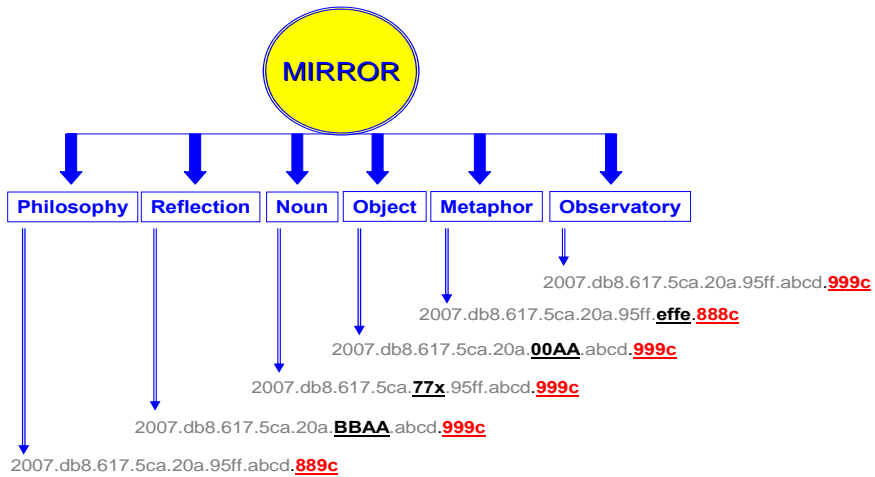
MIRROR

Philosophy Reflection Noun Object Metaphor Observatory

2007.db8.617.5ca.20a.95ff.abcd.999c

2007.db8.617.5ca.20a.95ff.effe.888c

2007.db8.617.5ca.20a.00AA.abcd.999c

2007.db8.617.5ca.77x.95ff.abcd.999c

2007.db8.617.5ca.20a.BBAA.abcd.999c

2007.db8.617.5ca.20a.95ff.abcd.889c